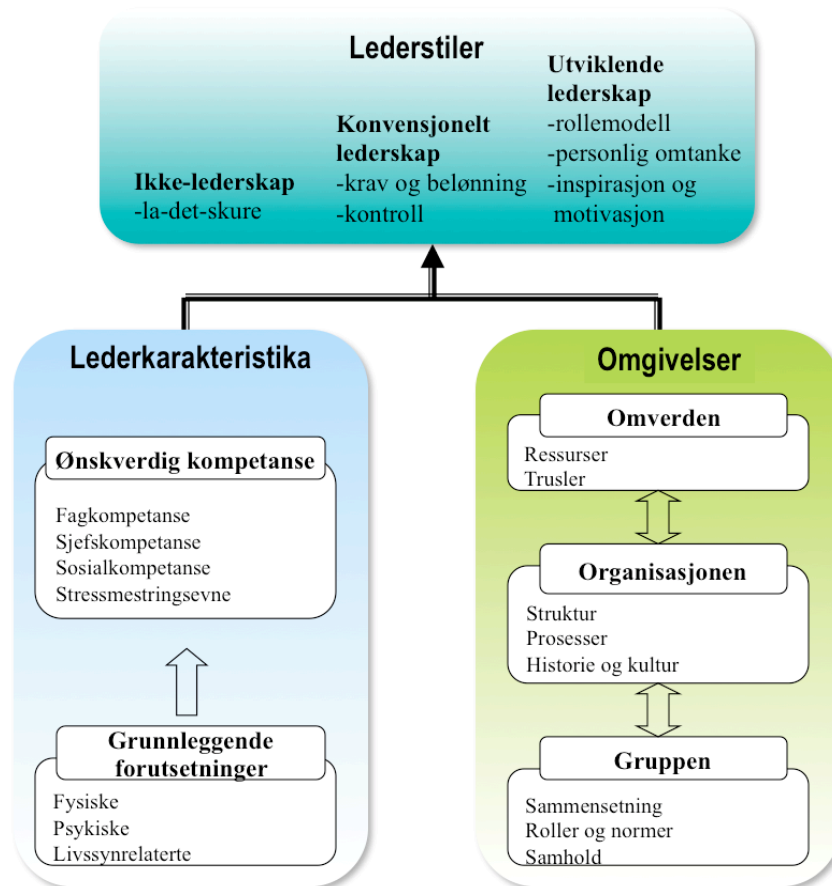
Lederstiler

Ikke-lederskap
-la-det-skure

Konvensjonelt lederskap
-krav og belønning
-kontroll

Utviklende lederskap
-rollemodell
-personlig omtanke
-inspirasjon og motivasjon

Lederkarakteristika

Ønskverdig kompetanse

Fagkompetanse
Sjefskompetanse
Sosialkompetanse
Stressmestringsevne

Grunnleggende forutsetninger

Fysiske
Psykiske
Livssynrelaterte

Omgivelser

Omverden

Ressurser
Trusler

Organisasjonen

Struktur
Prosesser
Historie og kultur

Gruppen

Sammensetning
Roller og normer
Samhold